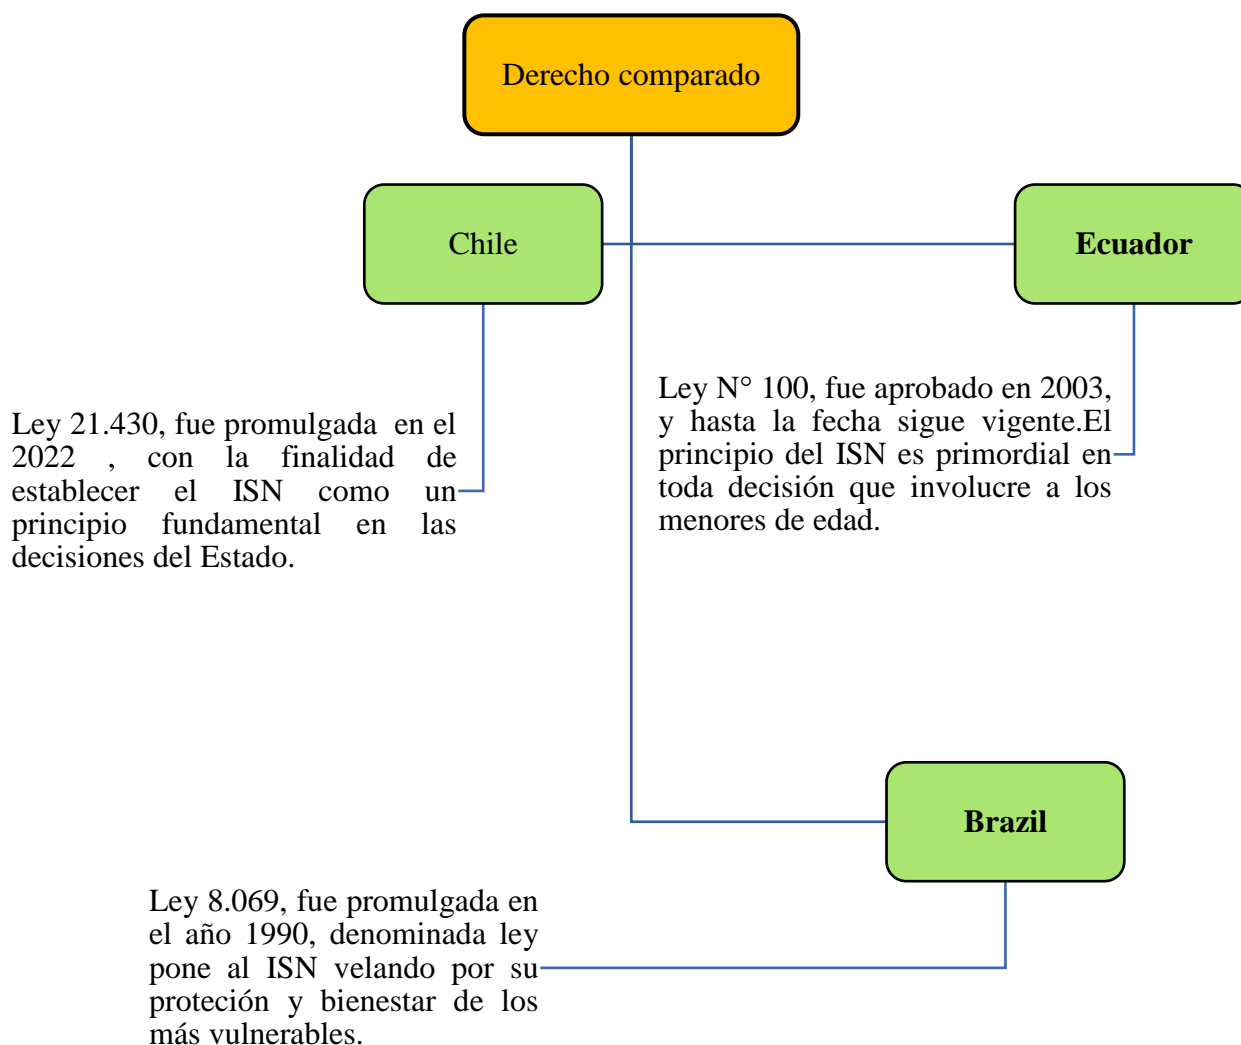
Derecho comparado

Chile

Ecuador

Ley 21.430, fue promulgada en el 2022 , con la finalidad de establecer el ISN como un principio fundamental en las decisiones del Estado.

Ley N° 100, fue aprobado en 2003, y hasta la fecha sigue vigente.El principio del ISN es primordial en toda decisión que involucre a los menores de edad.

Brazil

Ley 8.069, fue promulgada en el año 1990, denominada ley pone al ISN velando por su proteción y bienestar de los más vulnerables.